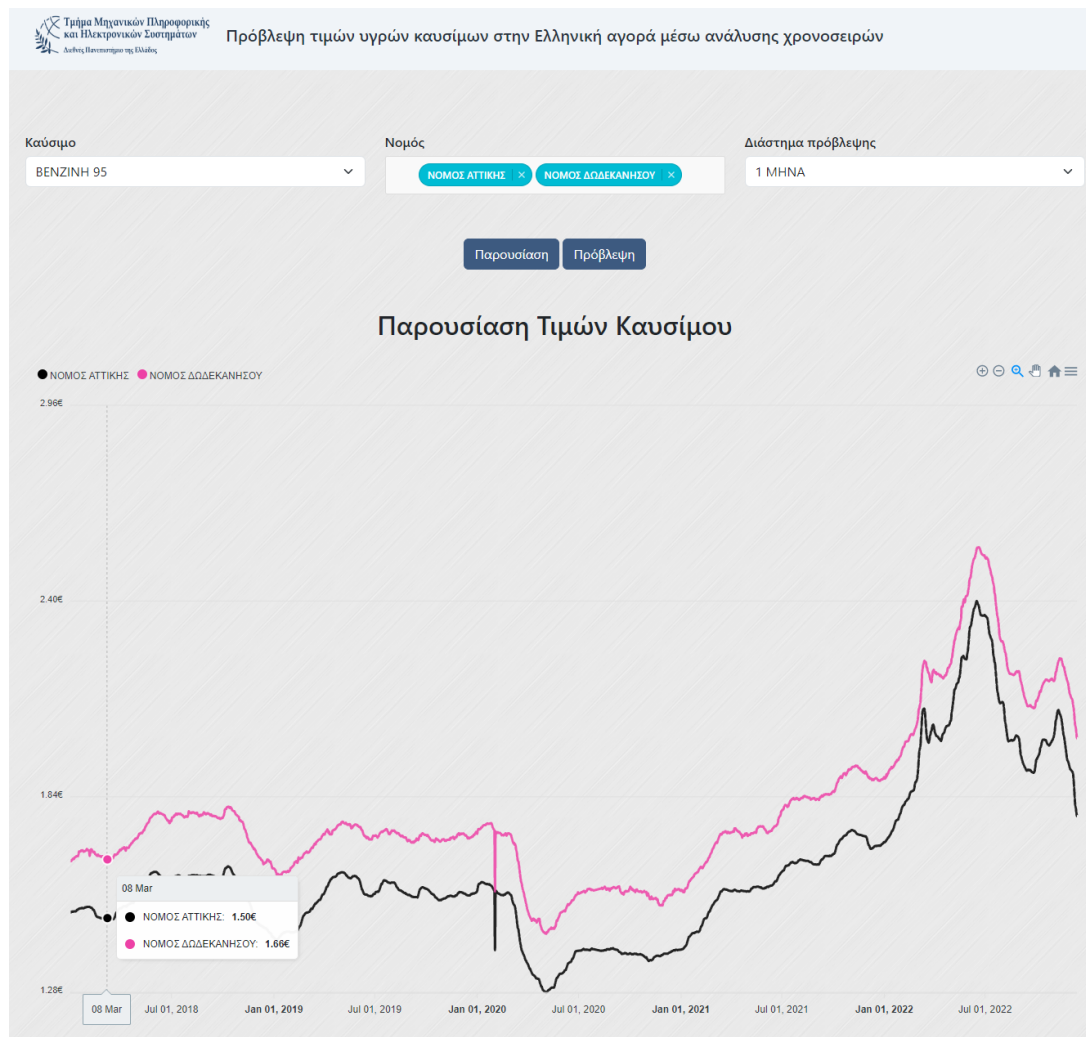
Τμήμα Μηχανικών Πληροφορικής και Ηλεκτρονικών Συστημάτων
Διεθνές Πανεπιστήμιο της Ελλάδος

Πρόβλεψη τιμών υγρών καυσίμων στην Ελληνική αγορά μέσω ανάλυσης χρονοσειρών

Καύσιμο
BENZINH 95

Νομός
ΝΟΜΟΣ ΑΤΤΙΚΗΣ ×
ΝΟΜΟΣ ΔΩΔΕΚΑΝΗΣΟΥ ×

Διάστημα πρόβλεψης
1 ΜΗΝΑ

Παρουσίαση
Πρόβλεψη

Παρουσίαση Τιμών Καυσίμου

ΝΟΜΟΣ ΑΤΤΙΚΗΣ
ΝΟΜΟΣ ΔΩΔΕΚΑΝΗΣΟΥ

2.96€
2.40€
1.84€
1.28€

08 Mar
ΝΟΜΟΣ ΑΤΤΙΚΗΣ: 1.50€
ΝΟΜΟΣ ΔΩΔΕΚΑΝΗΣΟΥ: 1.66€

08 Mar
Jul 01, 2018
Jan 01, 2019
Jul 01, 2019
Jan 01, 2020
Jul 01, 2020
Jan 01, 2021
Jul 01, 2021
Jan 01, 2022
Jul 01, 2022